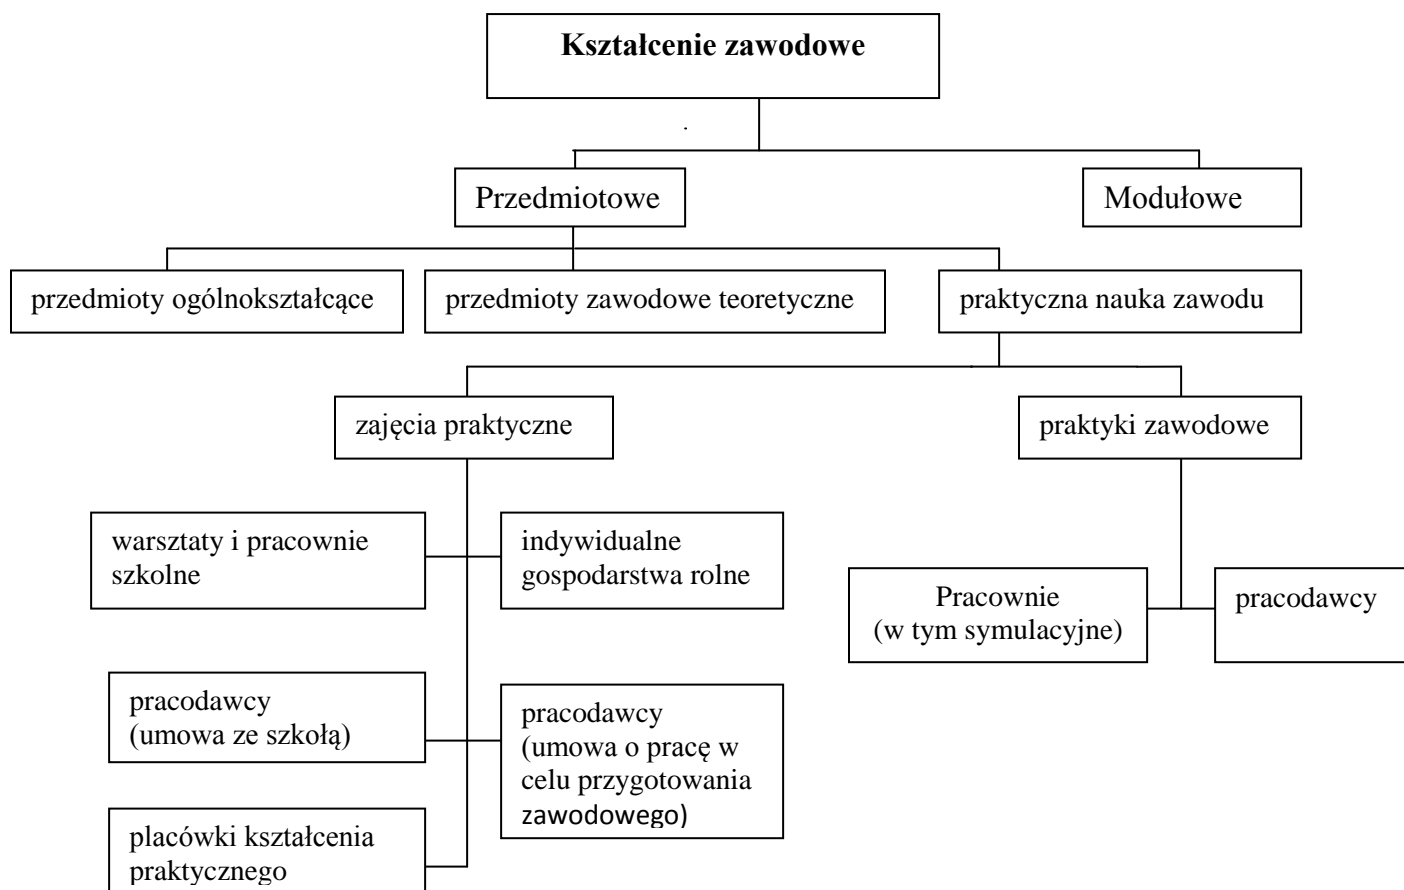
**Kształcenie zawodowe**

Przedmiotowe

Modułowe

przedmioty ogólnokształcące

przedmioty zawodowe teoretyczne

praktyczna nauka zawodu

zajęcia praktyczne

praktyki zawodowe

warsztaty i pracownie szkolne

indywidualne gospodarstwa rolne

Pracownie (w tym symulacyjne)

pracodawcy

pracodawcy (umowa ze szkołą)

pracodawcy (umowa o pracę w celu przygotowania zawodowego)

placówki kształcenia praktycznego